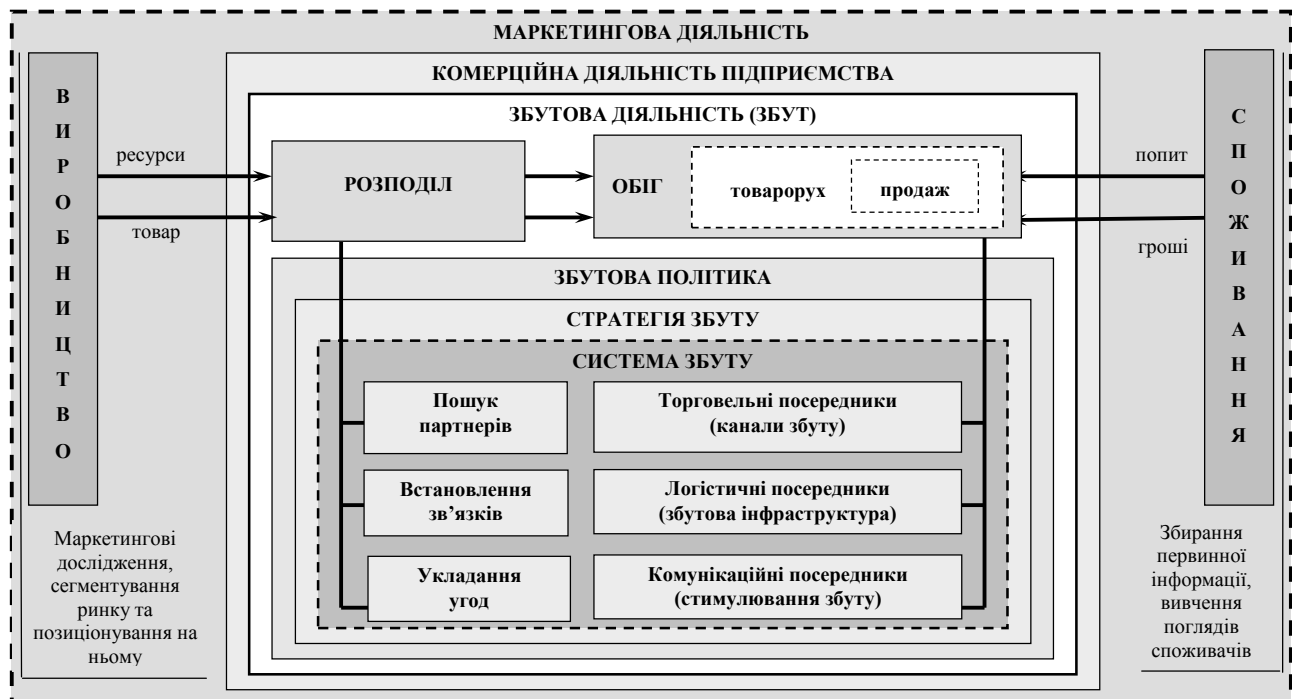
МАРКЕТИНГОВА ДІЯЛЬНІСТЬ

КОМЕРЦІЙНА ДІЯЛЬНІСТЬ ПІДПРИЄМСТВА

ЗБУТОВА ДІЯЛЬНІСТЬ (ЗБУТ)

В
И
Р
О
Б
Н
И
Ц
Т
В
О

ресурси

товар

РОЗПОДІЛ

ОБІГ

товарорух

продаж

попит

гроші

С
П
О
Ж
И
В
А
Н
Н
Я

ЗБУТОВА ПОЛІТИКА

СТРАТЕГІЯ ЗБУТУ

СИСТЕМА ЗБУТУ

Пошук партнерів

Торговельні посередники (канали збуту)

Встановлення зв’язків

Логістичні посередники (збутова інфраструктура)

Укладання угод

Комунікаційні посередники (стимулювання збуту)

Маркетингові дослідження, сегментування ринку та позиціонування на ньому

Збирання первинної інформації, вивчення поглядів споживачів